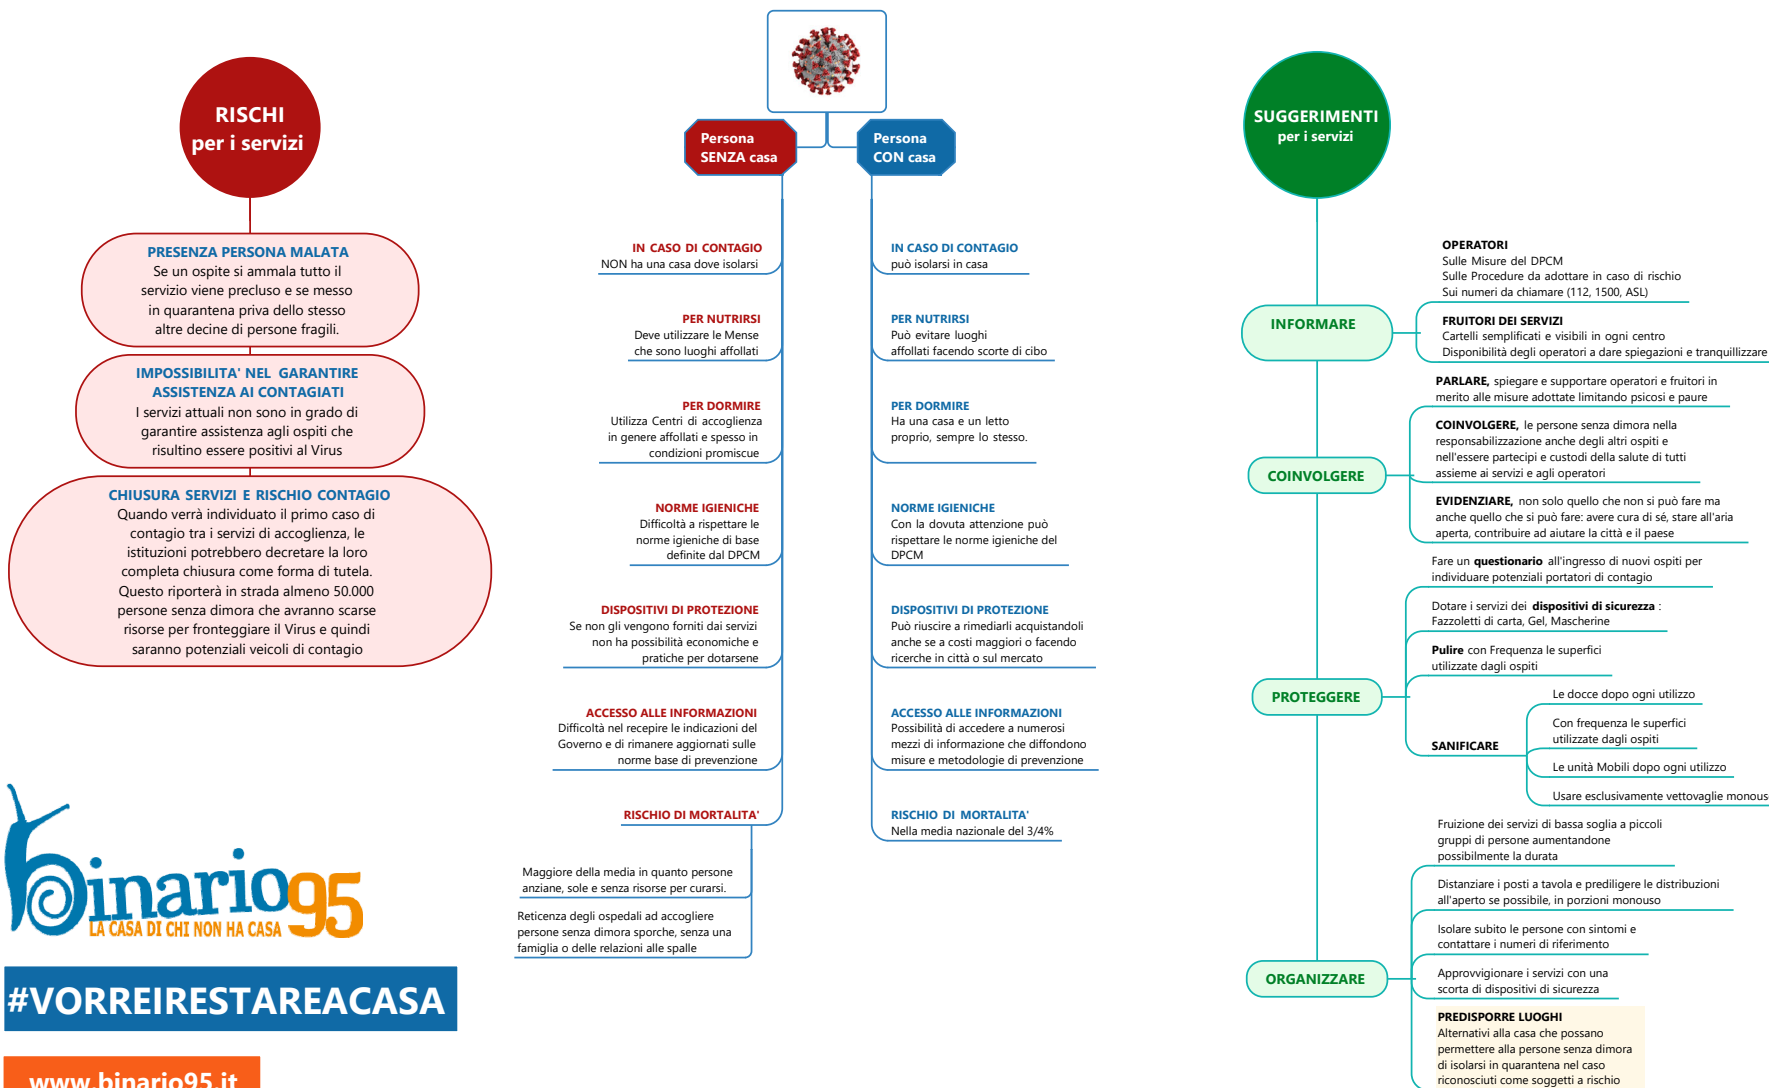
RISCHI
per i servizi

PRESENZA PERSONA MALATA
Se un ospite si ammala tutto il servizio viene precluso e se messo in quarantena priva dello stesso altre decine di persone fragili.

IMPOSSIBILITA' NEL GARANTIRE ASSISTENZA AI CONTAGIATI
I servizi attuali non sono in grado di garantire assistenza agli ospiti che risultino essere positivi al Virus

CHIUSURA SERVIZI E RISCHIO CONTAGIO
Quando verrà individuato il primo caso di contagio tra i servizi di accoglienza, le istituzioni potrebbero decretare la loro completa chiusura come forma di tutela. Questo riporterà in strada almeno 50.000 persone senza dimora che avranno scarse risorse per fronteggiare il Virus e quindi saranno potenziali veicoli di contagio

binario95
LA CASA DI CHI NON HA CASA

#VORREIRESTAREACASA

www.binario95.it

Persona SENZA casa

IN CASO DI CONTAGIO
NON ha una casa dove isolarsi

PER NUTRIRSI
Deve utilizzare le Mense che sono luoghi affollati

PER DORMIRE
Utilizza Centri di accoglienza in genere affollati e spesso in condizioni promiscue

NORME IGIENICHE
Difficoltà a rispettare le norme igieniche di base definite dal DPCM

DISPOSITIVI DI PROTEZIONE
Se non gli vengono forniti dai servizi non ha possibilità economiche e pratiche per dotarsene

ACCESSO ALLE INFORMAZIONI
Difficoltà nel recepire le indicazioni del Governo e di rimanere aggiornati sulle norme base di prevenzione

RISCHIO DI MORTALITA'

Maggiore della media in quanto persone anziane, sole e senza risorse per curarsi.

Reticenza degli ospedali ad accogliere persone senza dimora sporche, senza una famiglia o delle relazioni alle spalle

Persona CON casa

IN CASO DI CONTAGIO
può isolarsi in casa

PER NUTRIRSI
Può evitare luoghi affollati facendo scorte di cibo

PER DORMIRE
Ha una casa e un letto proprio, sempre lo stesso.

NORME IGIENICHE
Con la dovuta attenzione può rispettare le norme igieniche del DPCM

DISPOSITIVI DI PROTEZIONE
Può riuscire a rimediarli acquistandoli anche se a costi maggiori o facendo ricerche in città o sul mercato

ACCESSO ALLE INFORMAZIONI
Possibilità di accedere a numerosi mezzi di informazione che diffondono misure e metodologie di prevenzione

RISCHIO DI MORTALITA'
Nella media nazionale del 3/4%

SUGGERIMENTI
per i servizi

INFORMARE

OPERATORI
Sulle Misure del DPCM
Sulle Procedure da adottare in caso di rischio
Sui numeri da chiamare (112, 1500, ASL)

FRUITORI DEI SERVIZI
Cartelli semplificati e visibili in ogni centro
Disponibilità degli operatori a dare spiegazioni e tranquillizzare

COINVOLGERE

PARLARE, spiegare e supportare operatori e fruitori in merito alle misure adottate limitando psicosi e paure

COINVOLGERE, le persone senza dimora nella responsabilizzazione anche degli altri ospiti e nell'essere partecipi e custodi della salute di tutti assieme ai servizi e agli operatori

EVIDENZIARE, non solo quello che non si può fare ma anche quello che si può fare: avere cura di sé, stare all'aria aperta, contribuire ad aiutare la città e il paese

PROTEGGERE

Fare un questionario all'ingresso di nuovi ospiti per individuare potenziali portatori di contagio

Dotare i servizi dei dispositivi di sicurezza : Fazzoletti di carta, Gel, Mascherine

Pulire con Frequenza le superfici utilizzate dagli ospiti

SANIFICARE
Le docce dopo ogni utilizzo
Con frequenza le superfici utilizzate dagli ospiti
Le unità Mobili dopo ogni utilizzo
Usare esclusivamente vettovaglie monous

ORGANIZZARE

Fruizione dei servizi di bassa soglia a piccoli gruppi di persone aumentandone possibilmente la durata

Distanziare i posti a tavola e prediligere le distribuzioni all'aperto se possibile, in porzioni monouso

Isolare subito le persone con sintomi e contattare i numeri di riferimento

Approvvigionare i servizi con una scorta di dispositivi di sicurezza

PREDISPORRE LUOGHI
Alternativi alla casa che possano permettere alla persone senza dimora di isolarsi in quarantena nel caso riconosciuti come soggetti a rischio